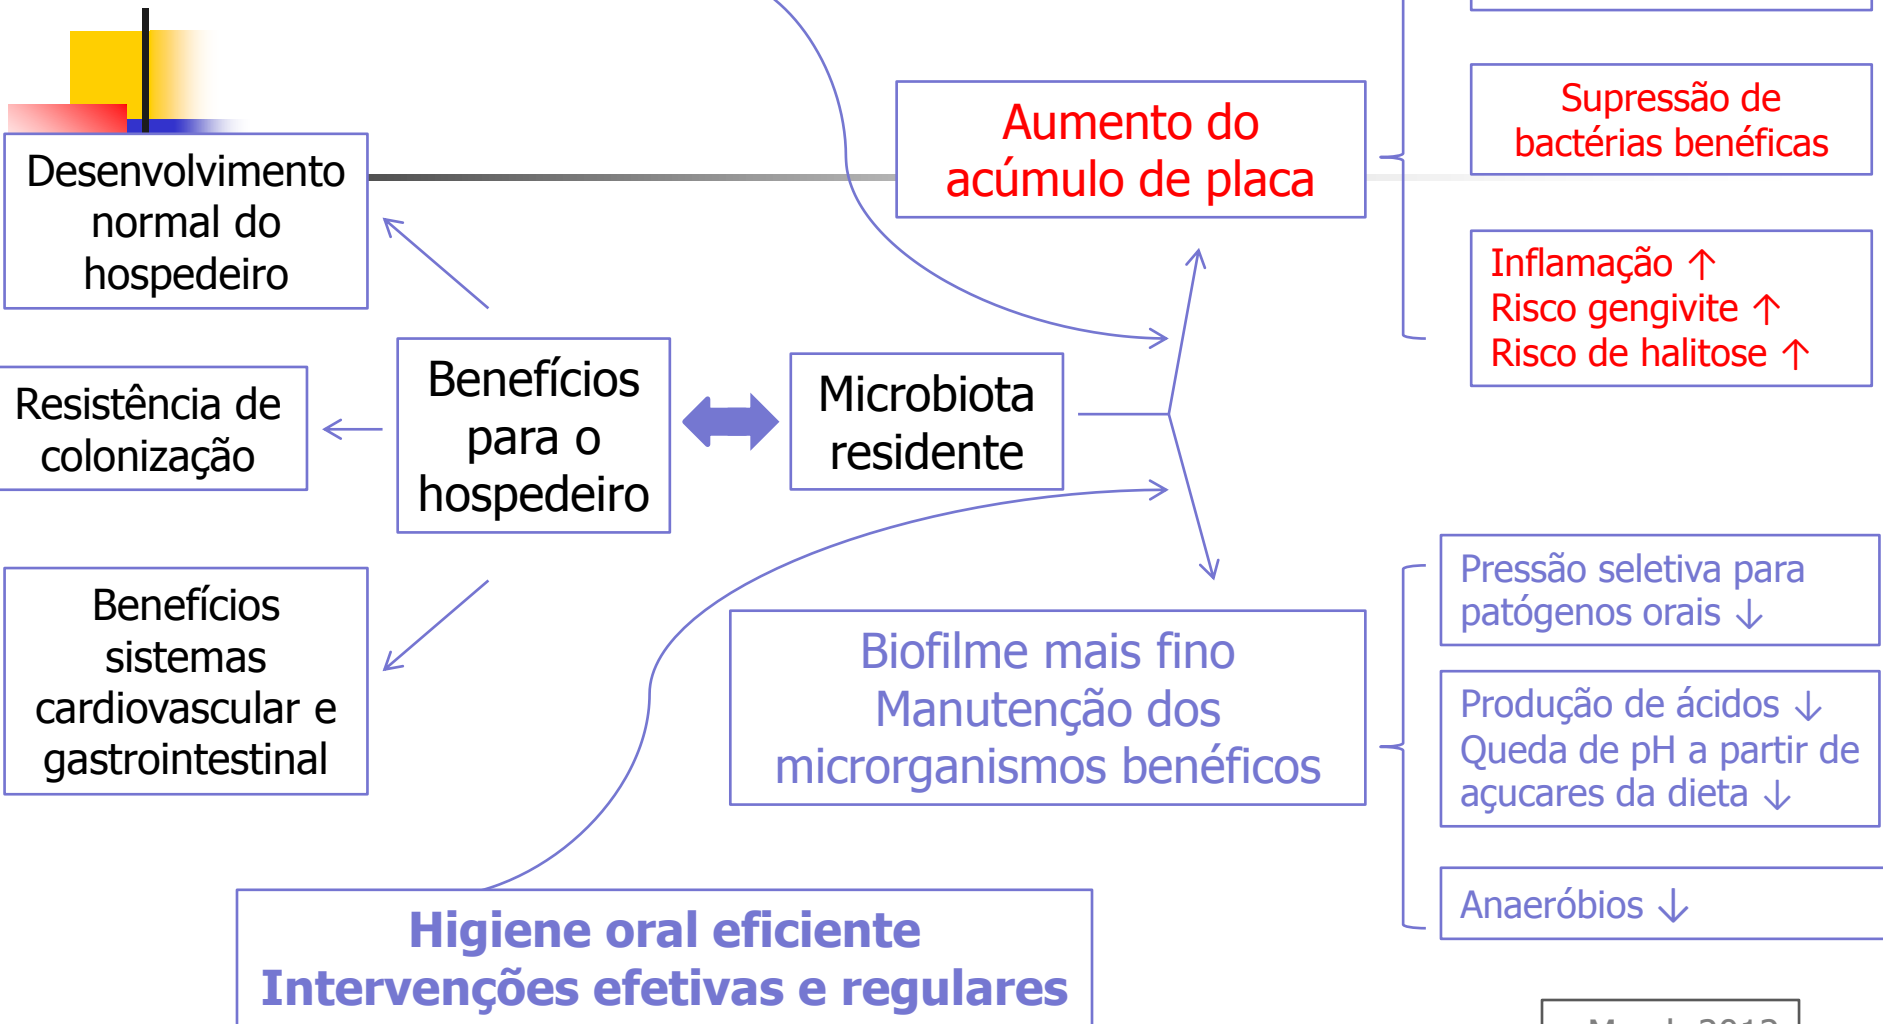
Desenvolvimento normal do hospedeiro

Aumento do acúmulo de placa

Supressão de bactérias benéficas

Inflamação ↑
Risco gengivite ↑
Risco de halitose ↑

Resistência de colonização

Benefícios para o hospedeiro

Microbiota residente

Benefícios sistemas cardiovascular e gastrointestinal

Biofilme mais fino
Manutenção dos microrganismos benéficos

Pressão seletiva para patógenos orais ↓

Produção de ácidos ↓
Queda de pH a partir de açucares da dieta ↓

Anaeróbios ↓

Higiene oral eficiente
Intervenções efetivas e regulares

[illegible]